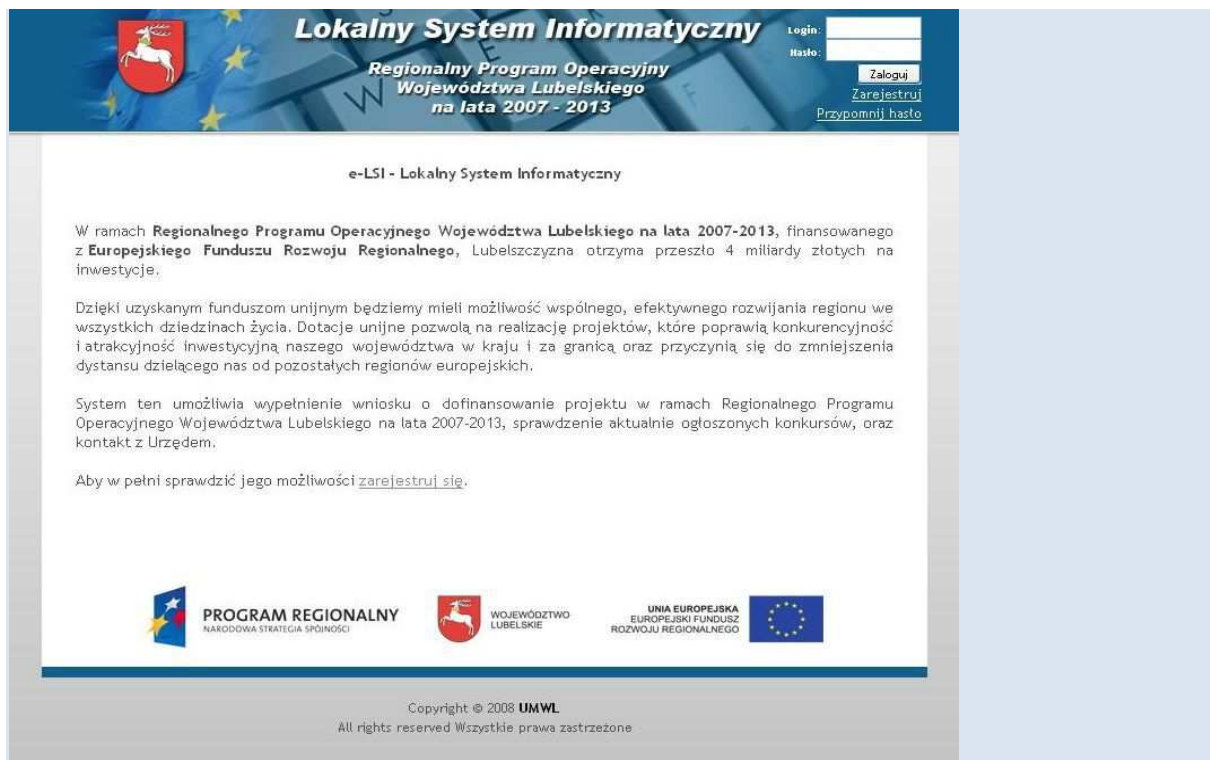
Lokalny System Informatyczny

Regionalny Program Operacyjny Województwa Lubelskiego na lata 2007 - 2013

Login:
Hasło:
Zaloguj
Zarejestruj
Przypomnij hasło

e-LSI - Lokalny System Informatyczny

W ramach **Regionalnego Programu Operacyjnego Województwa Lubelskiego na lata 2007-2013**, finansowanego z **Europejskiego Funduszu Rozwoju Regionalnego**, Lubelszczyzna otrzyma przeszło 4 miliardy złotych na inwestycje.

Dzięki uzyskanym funduszom unijnym będziemy mieli możliwość wspólnego, efektywnego rozwijania regionu we wszystkich dziedzinach życia. Dotacje unijne pozwolą na realizację projektów, które poprawią konkurencyjność i atrakcyjność inwestycyjną naszego województwa w kraju i za granicą oraz przyczynią się do zmniejszenia dystansu dzielącego nas od pozostałych regionów europejskich.

System ten umożliwia wypełnienie wniosku o dofinansowanie projektu w ramach Regionalnego Programu Operacyjnego Województwa Lubelskiego na lata 2007-2013, sprawdzenie aktualnie ogłoszonych konkursów, oraz kontakt z Urzędem.

Aby w pełni sprawdzić jego możliwości zarejestruj się.

PROGRAM REGIONALNY
NARODOWA STRATEGIA SPÓJNOŚCI

WOJEWÓDZTWO LUBELSKIE

UNIA EUROPEJSKA
EUROPEJSKI FUNDUSZ ROZWOJU REGIONALNEGO

Copyright © 2008 **UMWL**
All rights reserved Wszystkie prawa zastrzeżone